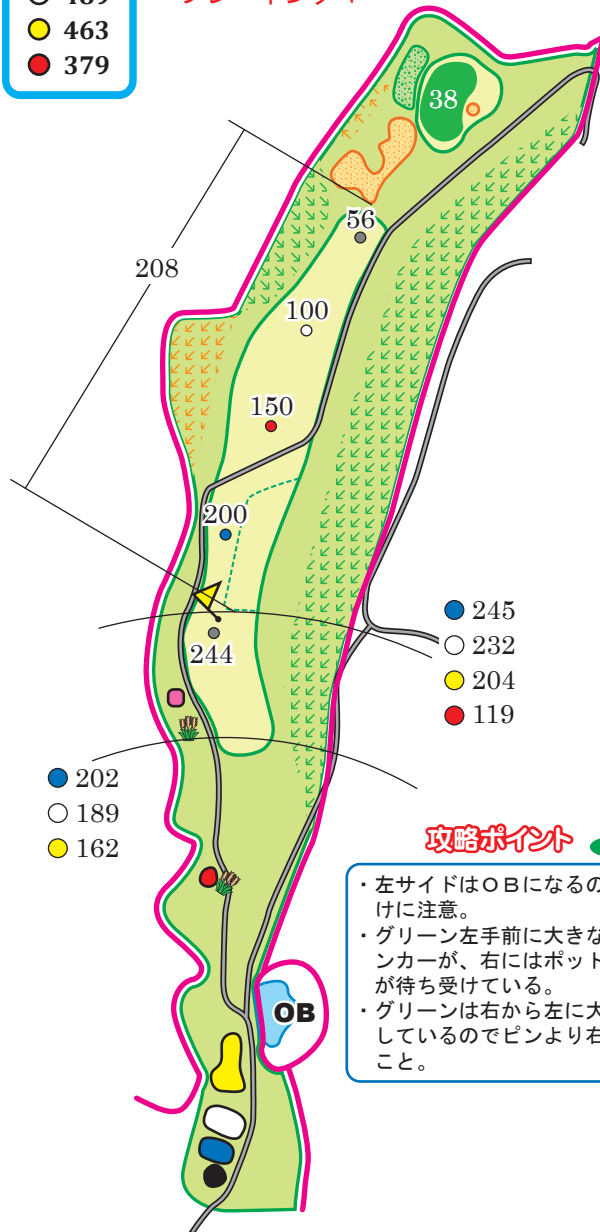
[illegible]
463
379

38

208

56

100

150

200

244

245
232
204
119

202
189
162

攻略ポイント

・左サイドはＯＢになるの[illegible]けに注意。
・グリーン左手前に大きな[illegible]ンカーが、右にはポット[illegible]が待ち受けている。
・グリーンは右から左に大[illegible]しているのでピンより右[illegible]こと。

OB